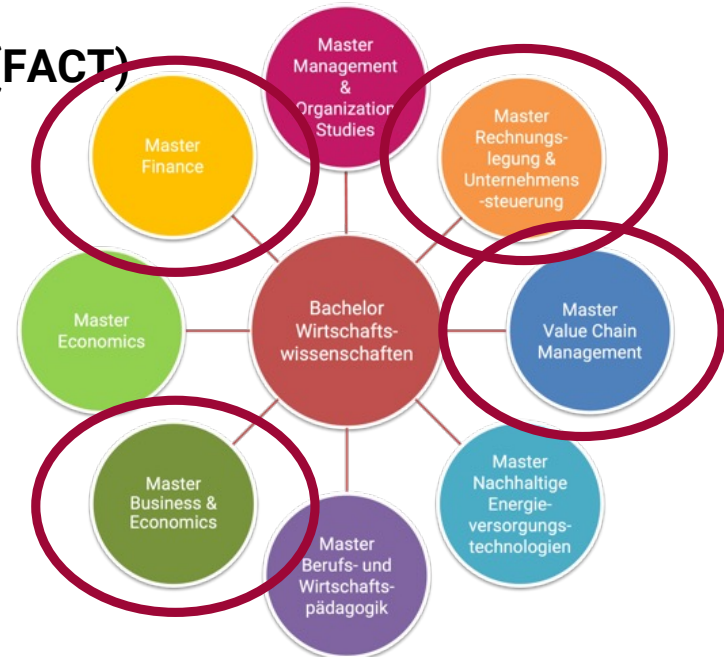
(FACT)

Master Management & Organization Studies

Master Finance

Master Rechnungslegung & Unternehmens-steuerung

Master Economics

Bachelor Wirtschaftswissenschaften

Master Value Chain Management

Master Business & Economics

Master Nachhaltige Energieversorgungstechnologien

Master Berufs- und Wirtschaftspädagogik